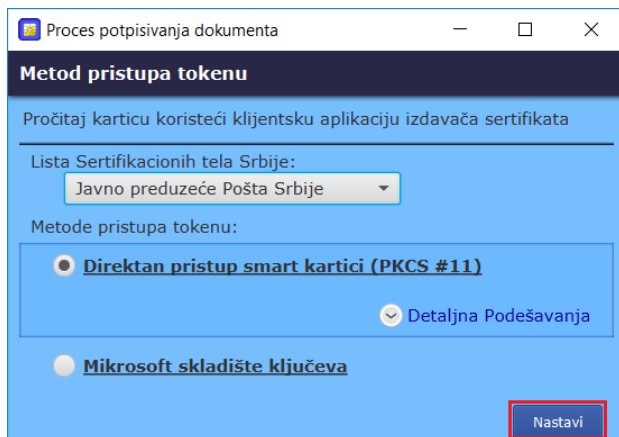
Proces potpisivanja dokumenta

Metod pristupa tokenu

Pročitaj karticu koristeći klijentsku aplikaciju izdavača sertifikata

Lista Sertifikacionih tela Srbije:

Javno preduzeće Pošta Srbije

Metode pristupa tokenu:

Direktan pristup smart kartici (PKCS #11)

Detaljna Podešavanja

Mikrosoft skladište ključeva

Nastavi